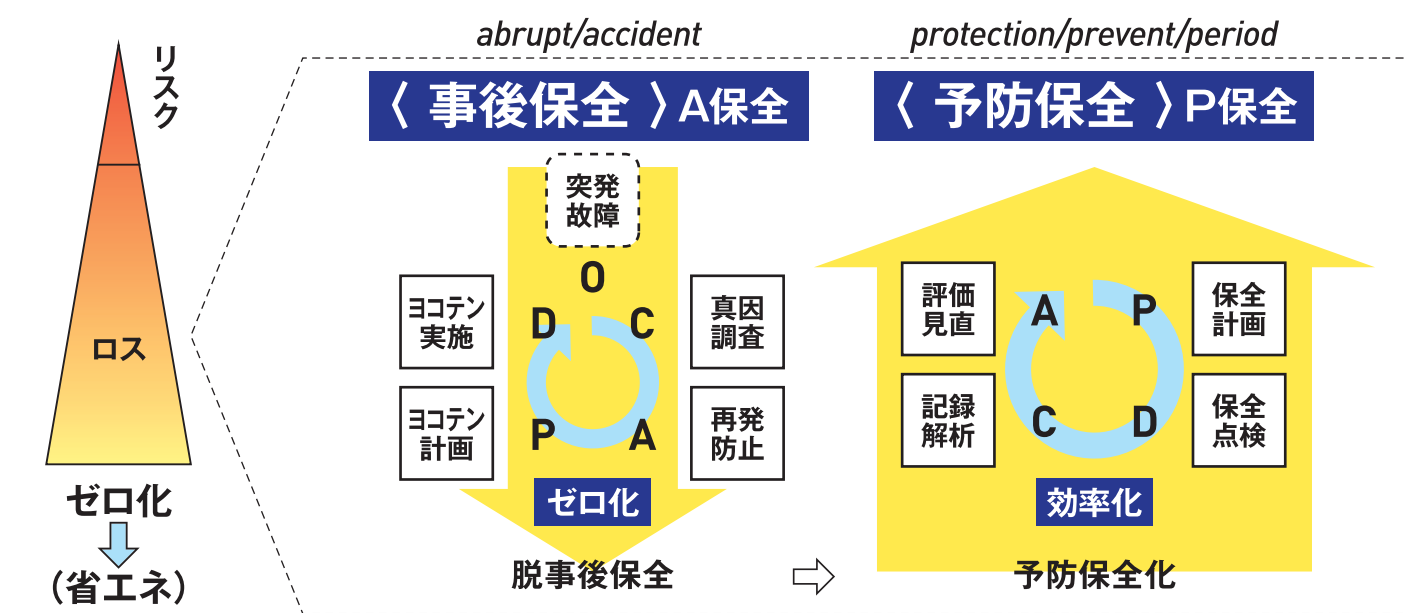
リスク

ロス

ゼロ化

(省エネ)

abrupt/accident

〈 事後保全 〉A保全

突発故障

O

D C

P A

ヨコテン実施

ヨコテン計画

真因調査

再発防止

ゼロ化

脱事後保全

protection/prevent/period

〈 予防保全 〉P保全

A P

C D

評価見直

記録解析

保全計画

保全点検

効率化

予防保全化